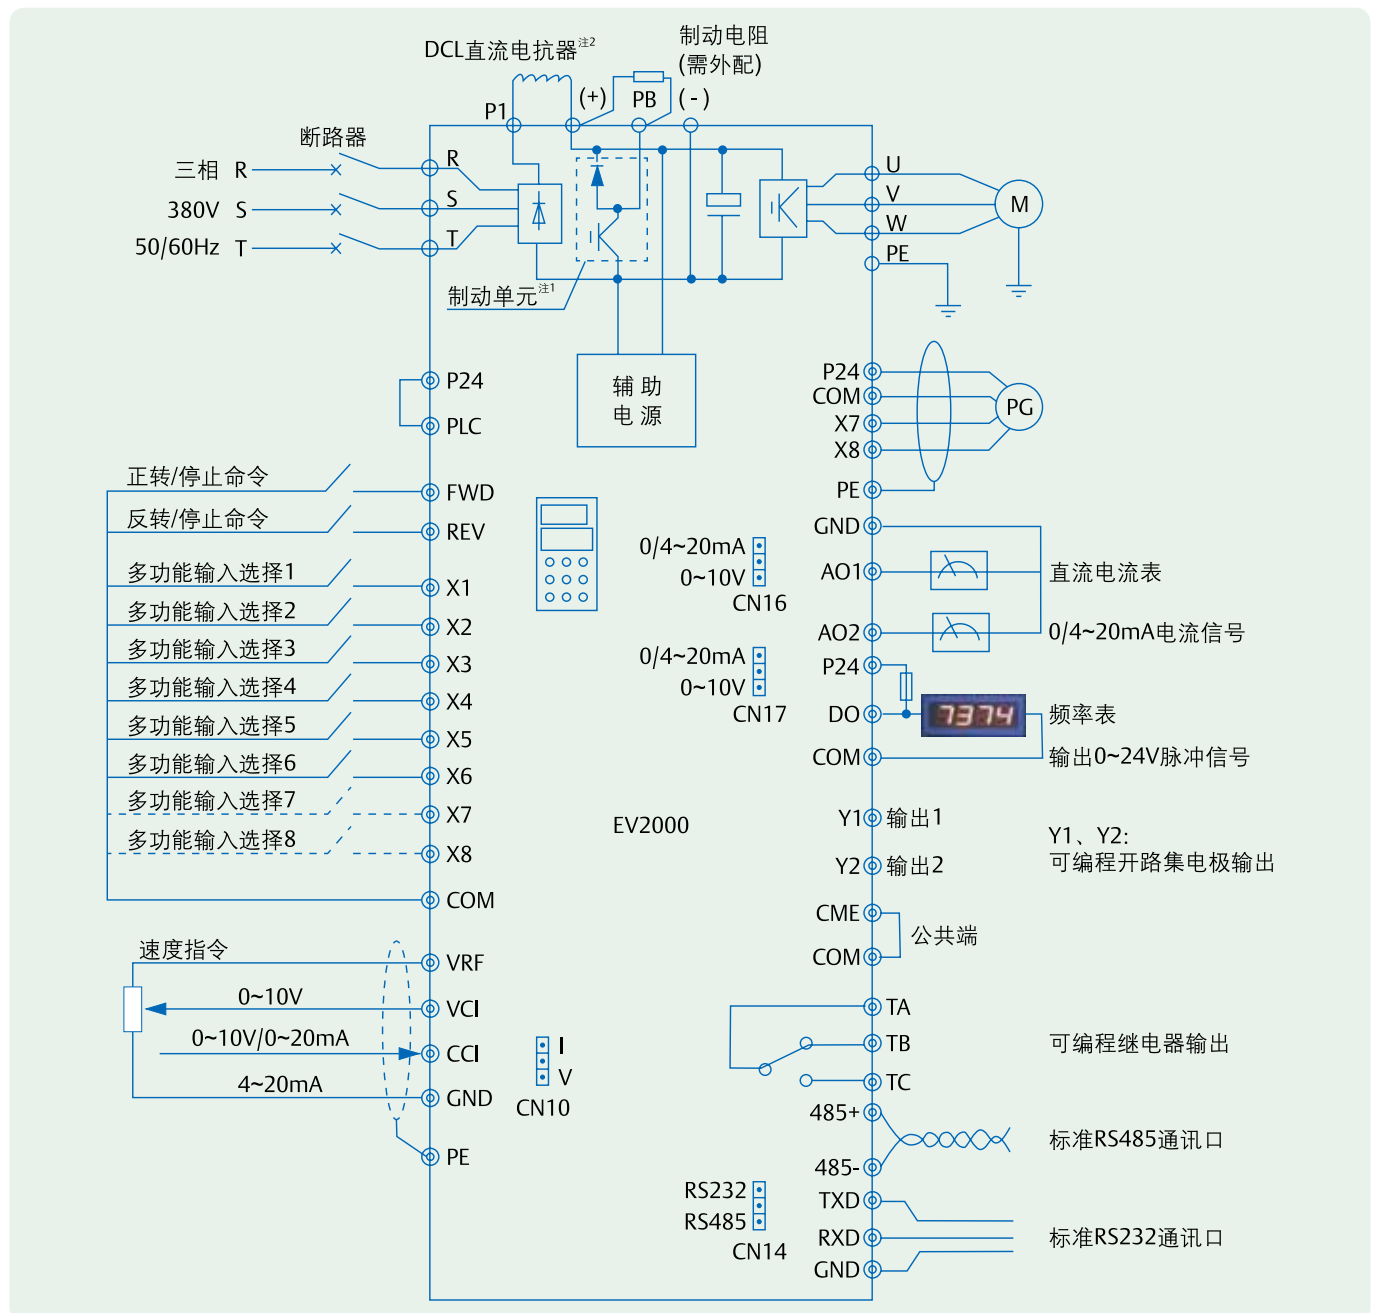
DCL直流电抗器注2
制动电阻
(需外配)
P1
(+)
PB
(-)
断路器
三相 R
380V S
50/60Hz T
R
S
T
U
V
W
PE
M
制动单元注1
辅 助
电 源
P24
PLC
P24
COM
X7
X8
PE
PG
正转/停止命令
FWD
反转/停止命令
REV
GND
0/4~20mA
0~10V
CN16
AO1
直流电流表
多功能输入选择1
X1
多功能输入选择2
X2
AO2
0/4~20mA电流信号
多功能输入选择3
X3
0/4~20mA
P24
多功能输入选择4
X4
0~10V
CN17
DO
7374
频率表
多功能输入选择5
X5
COM
输出0~24V脉冲信号
多功能输入选择6
X6
多功能输入选择7
X7
Y1
输出1
Y1、Y2:
可编程开路集电极输出
EV2000
多功能输入选择8
X8
Y2
输出2
COM
CME
公共端
COM
速度指令
VRF
0~10V
VCI
TA
0~10V/0~20mA
CCI
I
V
TB
可编程继电器输出
4~20mA
GND
CN10
TC
485+
标准RS485通讯口
PE
485-
RS232
RS485
CN14
TXD
RXD
标准RS232通讯口
GND